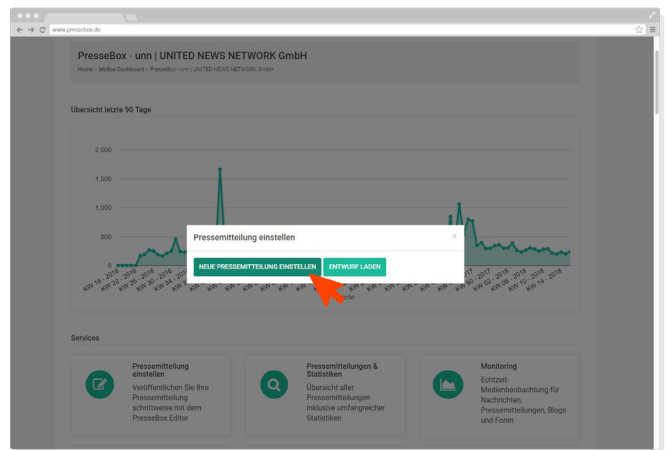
www.pressebox.de

PresseBox - unn | UNITED NEWS NETWORK GmbH

Home > MyBox Dashboard > PresseBox - unn | UNITED NEWS NETWORK GmbH >

Übersicht letzte 90 Tage

2,000
1,500
1,000
500
0

KW 18 - 2016
KW 22 - 2016
KW 26 - 2016
KW 30 - 2016
KW 34 - 2016
KW
KW
KW
KW
KW
KW
KW
KW
KW
KW 50 - 2017
KW 02 - 2018
KW 06 - 2018
KW 10 - 2018
KW 14 - 2018

Pressemitteilung einstellen

×

NEUE PRESSEMITTEILUNG EINSTELLEN

ENTWURF LADEN

Services

Pressemitteilung einstellen
Veröffentlichen Sie Ihre Pressemitteilung schrittweise mit dem PresseBox Editor

Pressemitteilungen & Statistiken
Übersicht aller Pressemitteilungen inklusive umfangreicher Statistiken

Monitoring
Echtzeit-Medienbeobachtung für Nachrichten, Pressemitteilungen, Blogs und Foren